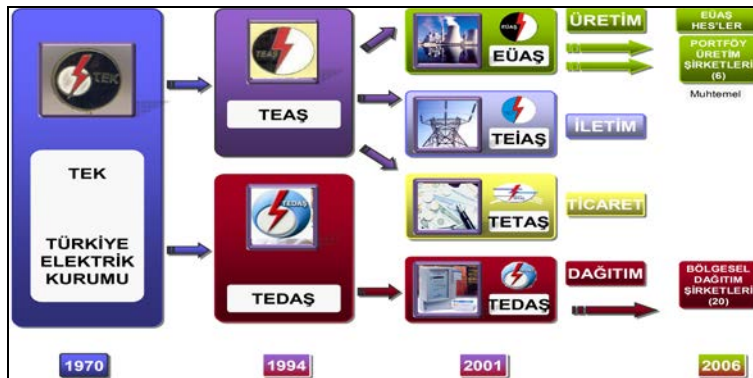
TEK

TEK

TÜRKİYE ELEKTRİK KURUMU

TEAŞ

TEAŞ

TEDAŞ

TEDAŞ

EÜAŞ

EÜAŞ

ÜRETİM

TEİAŞ

İLETİM

TETAŞ

TİCARET

TEDAŞ

DAĞITIM

EÜAŞ HES'LER

PORTFÖY ÜRETİM ŞİRKETLERİ (6)

Muhtemel

BÖLGESEL DAĞITIM ŞİRKETLERİ (20)

1970

1994

2001

2006